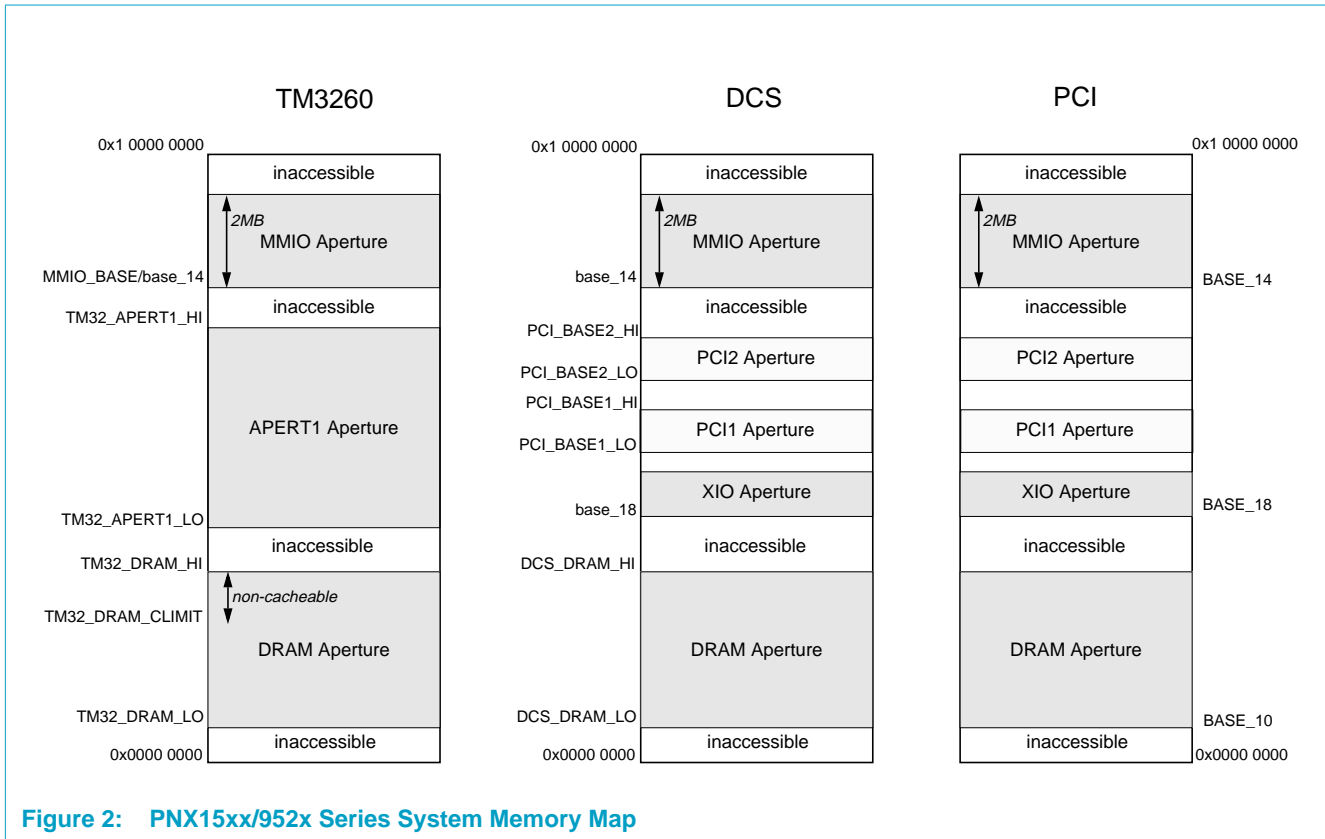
TM3260

0x1 0000 0000

inaccessible

2MB

MMIO Aperture

MMIO_BASE/base_14

inaccessible

TM32_APERT1_HI

APERT1 Aperture

TM32_APERT1_LO

inaccessible

TM32_DRAM_HI

non-cacheable

TM32_DRAM_CLIMIT

DRAM Aperture

TM32_DRAM_LO

inaccessible

0x0000 0000

DCS

0x1 0000 0000

inaccessible

2MB

MMIO Aperture

base_14

inaccessible

PCI_BASE2_HI

PCI2 Aperture

PCI_BASE2_LO

PCI_BASE1_HI

PCI1 Aperture

PCI_BASE1_LO

XIO Aperture

base_18

inaccessible

DCS_DRAM_HI

DRAM Aperture

DCS_DRAM_LO

inaccessible

0x0000 0000

PCI

0x1 0000 0000

inaccessible

2MB

MMIO Aperture

BASE_14

inaccessible

PCI2 Aperture

PCI1 Aperture

XIO Aperture

BASE_18

inaccessible

DRAM Aperture

BASE_10

inaccessible

0x0000 0000

Figure 2: PNX15xx/952x Series System Memory Map